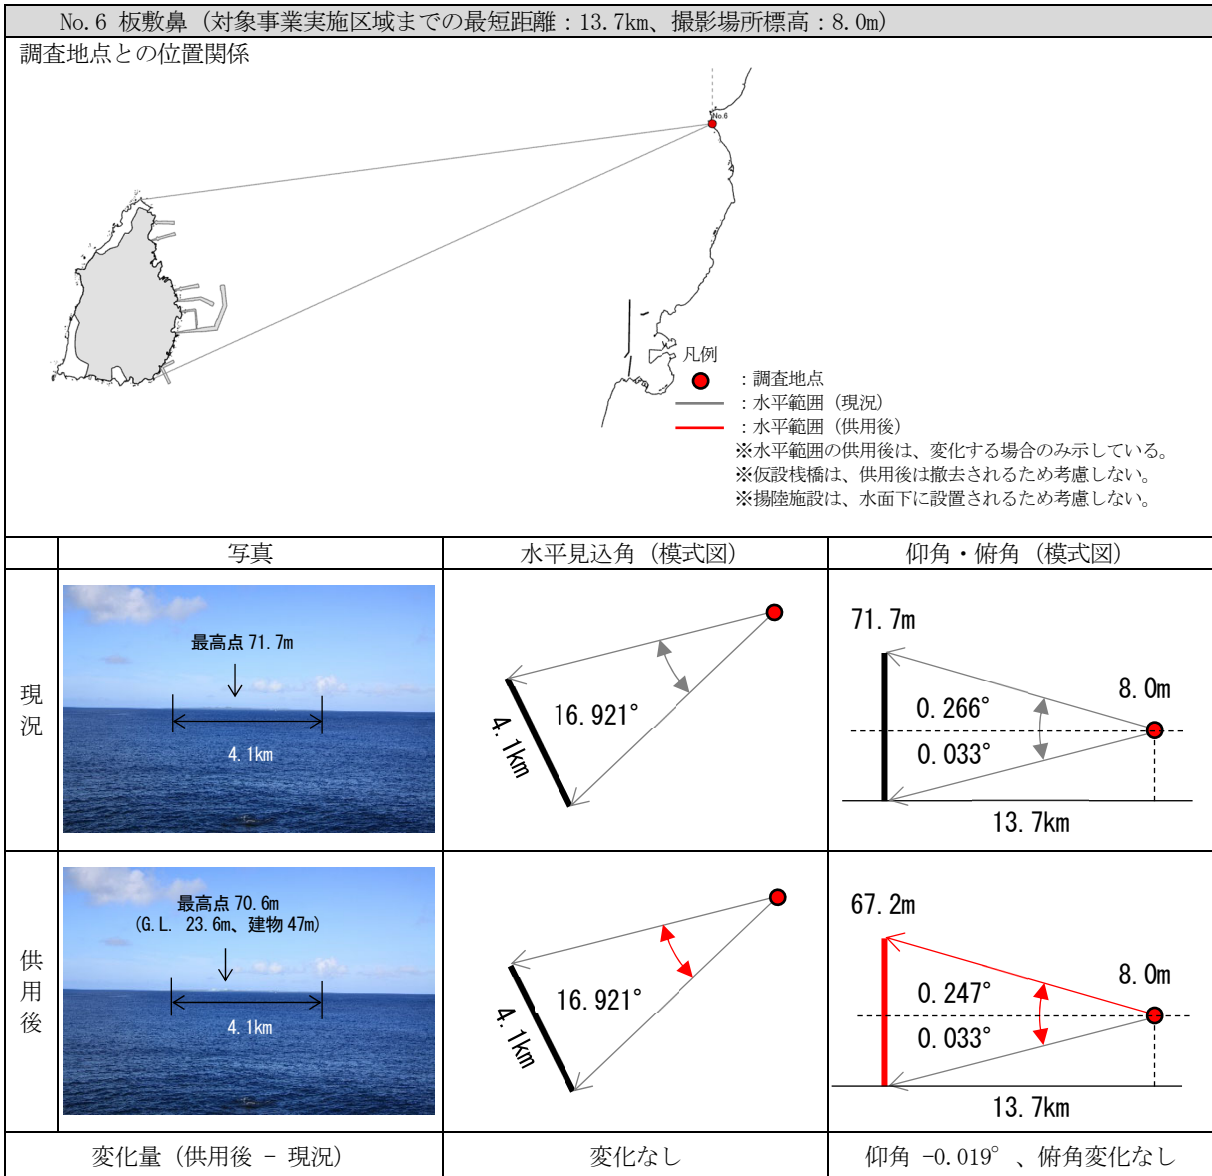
No. 6 板敷鼻（対象事業実施区域までの最短距離：13.7km、撮影場所標高：8.0m）

調査地点との位置関係

No.6

凡例
：調査地点
：水平範囲（現況）
：水平範囲（供用後）
※水平範囲の供用後は、変化する場合のみ示している。
※仮設桟橋は、供用後は撤去されるため考慮しない。
※揚陸施設は、水面下に設置されるため考慮しない。

| | 写真 | 水平見込角（模式図） | 仰角・俯角（模式図） |
|---|---|---|---|
| 現況 | 最高点 71.7m<br>4.1km | 16.921°<br>4.1km | 71.7m<br>8.0m<br>0.266°<br>0.033°<br>13.7km |
| 供用後 | 最高点 70.6m<br>(G.L. 23.6m、建物 47m)<br>4.1km | 16.921°<br>4.1km | 67.2m<br>8.0m<br>0.247°<br>0.033°<br>13.7km |
| 変化量（供用後 － 現況） | | 変化なし | 仰角 −0.019°、俯角変化なし |